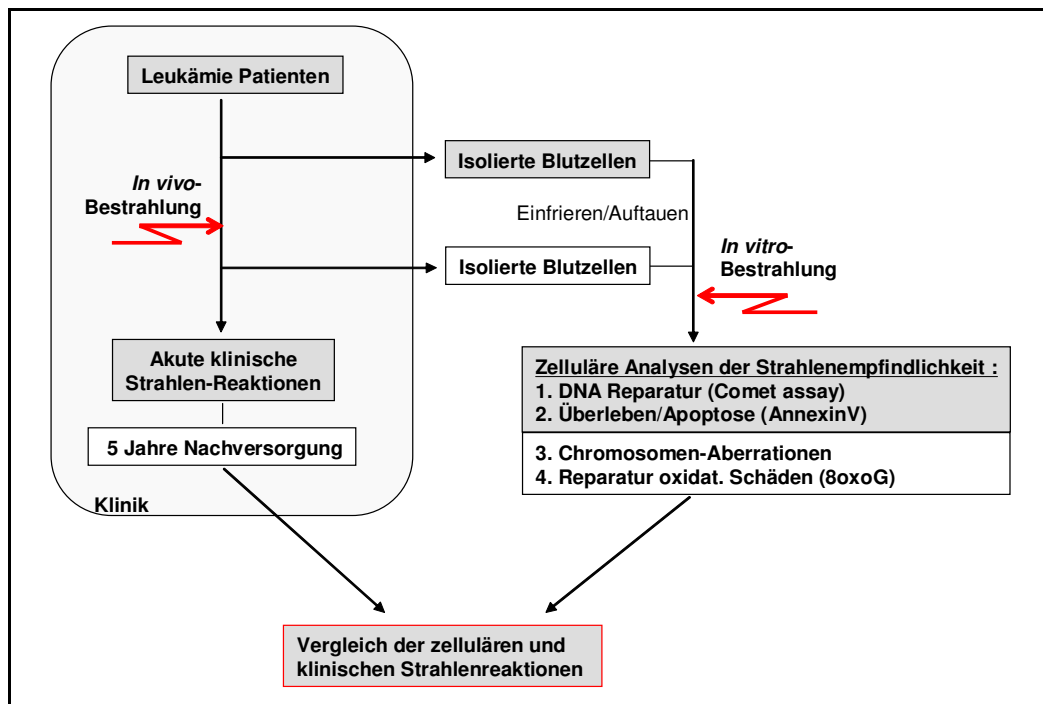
Leukämie Patienten

In vivo-Bestrahlung

Isolierte Blutzellen

Einfrieren/Auftauen

Isolierte Blutzellen

In vitro-Bestrahlung

Akute klinische Strahlen-Reaktionen

5 Jahre Nachversorgung

Klinik

Zelluläre Analysen der Strahlenempfindlichkeit :
1. DNA Reparatur (Comet assay)
2. Überleben/Apoptose (AnnexinV)

3. Chromosomen-Aberrationen
4. Reparatur oxidat. Schäden (8oxoG)

Vergleich der zellulären und klinischen Strahlenreaktionen